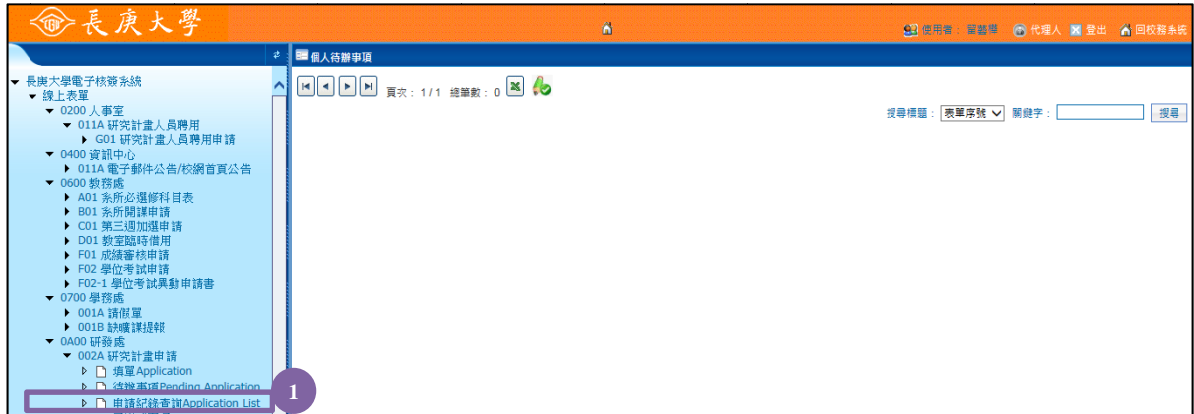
長庚大學

使用者：留馨燁　代理人　登出　回校務系統

個人待辦事項

長庚大學電子核簽系統
線上表單
0200 人事室
011A 研究計畫人員聘用
G01 研究計畫人員聘用申請
0400 資訊中心
011A 電子郵件公告/校網首頁公告
0600 教務處
A01 系所必選修科目表
B01 系所開課申請
C01 第三週加選申請
D01 教室臨時借用
F01 成績審核申請
F02 學位考試申請
F02-1 學位考試異動申請書
0700 學務處
001A 請假單
001B 缺曠課提報
0A00 研發處
002A 研究計畫申請
填單Application
待辦事項Pending Application
申請紀錄查詢Application List

1

頁次：1 / 1　總筆數：0

搜尋標題：表單序號　關鍵字：　搜尋